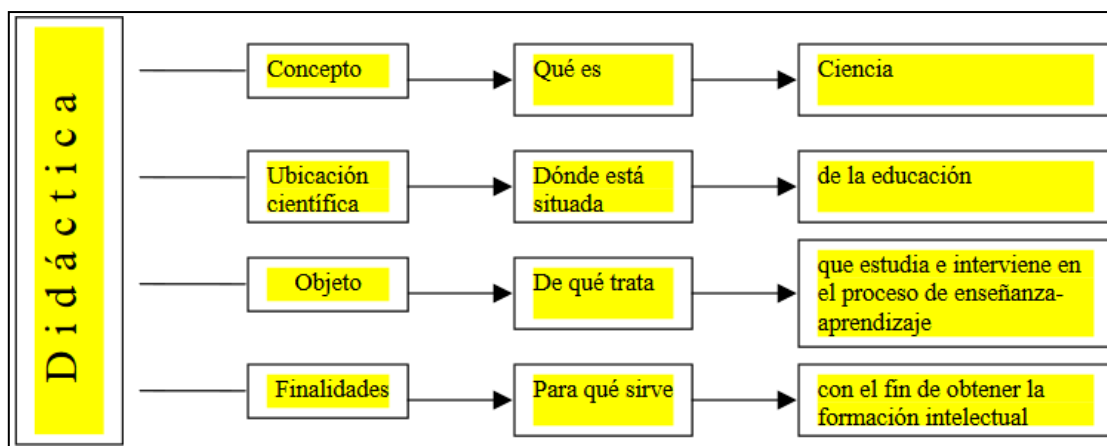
Didáctica

Concepto
Qué es
Ciencia

Ubicación científica
Dónde está situada
de la educación

Objeto
De qué trata
que estudia e interviene en el proceso de enseñanza-aprendizaje

Finalidades
Para qué sirve
con el fin de obtener la formación intelectual